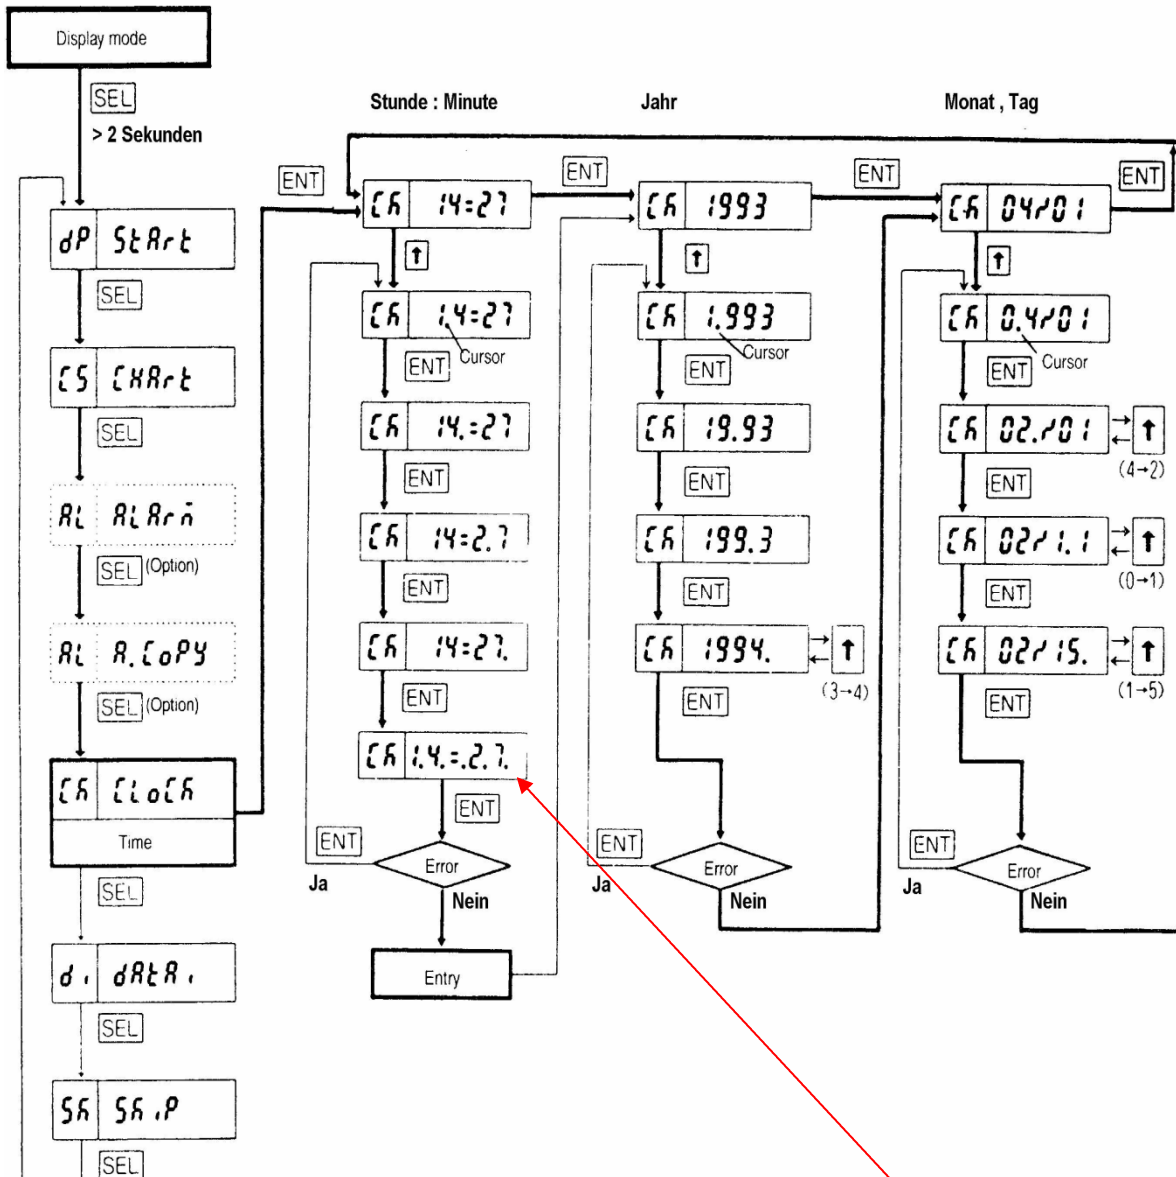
Display mode

SEL
> 2 Sekunden

dP StArt
SEL
CS CHArt
SEL
AL ALArm
SEL (Option)
AL A.CoPY
SEL (Option)
CK CLoCK
Time
SEL
d, dAtA,
SEL
SK SK,P
SEL

Stunde : Minute

ENT
CK 14:27
↑
CK 1.4:27
Cursor
ENT
CK 14.:27
ENT
CK 14:2.7
ENT
CK 14:27.
ENT
CK 1.4.:.2.7.
ENT
ENT
Error
Ja
Nein
Entry

Jahr

ENT
CK 1993
↑
CK 1.993
Cursor
ENT
CK 19.93
ENT
CK 199.3
ENT
CK 1994.
↑
(3→4)
ENT
ENT
Error
Ja
Nein

Monat , Tag

ENT
CK 04/01
↑
CK 0.4/01
Cursor
ENT
CK 02./01
↑
(4→2)
ENT
CK 02/1.1
↑
(0→1)
ENT
CK 02/15.
↑
(1→5)
ENT
ENT
Error
Ja
Nein
ENT